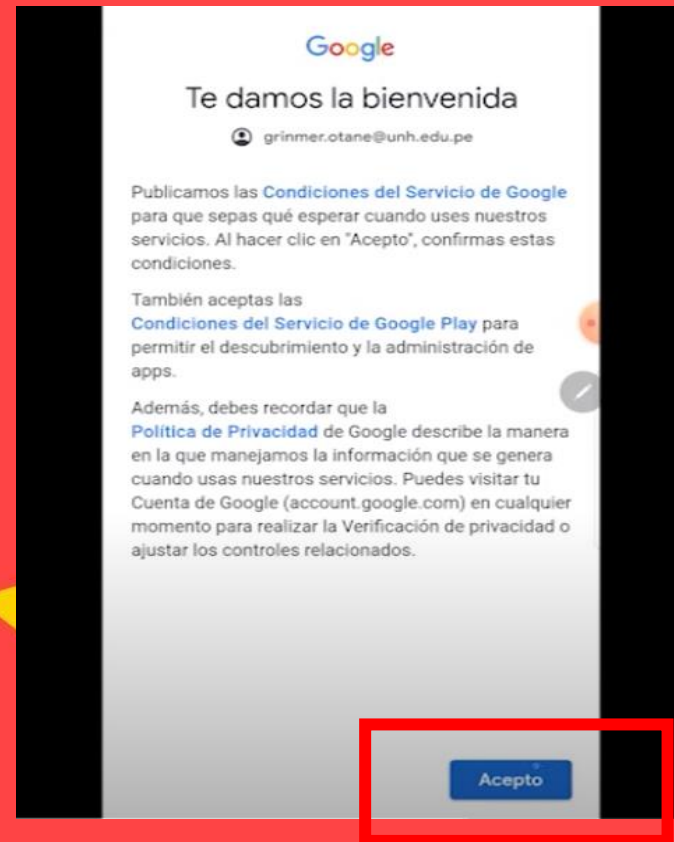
Google

Te damos la bienvenida

grinmer.otane@unh.edu.pe

Publicamos las Condiciones del Servicio de Google para que sepas qué esperar cuando uses nuestros servicios. Al hacer clic en "Acepto", confirmas estas condiciones.

También aceptas las Condiciones del Servicio de Google Play para permitir el descubrimiento y la administración de apps.

Además, debes recordar que la Política de Privacidad de Google describe la manera en la que manejamos la información que se genera cuando usas nuestros servicios. Puedes visitar tu Cuenta de Google (account.google.com) en cualquier momento para realizar la Verificación de privacidad o ajustar los controles relacionados.

Acepto